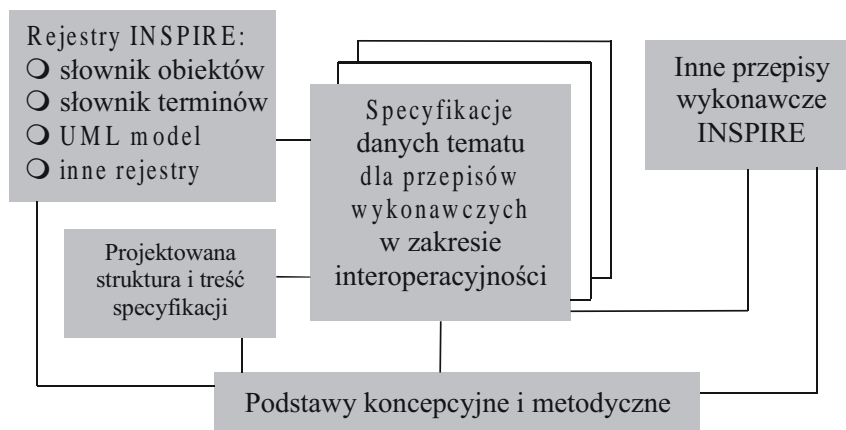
Rejestry INSPIRE:
❍ słownik obiektów
❍ słownik terminów
❍ UML model
❍ inne rejestry

Specyfikacje danych tematu dla przepisów wykonawczych w zakresie interoperacyjności

Inne przepisy wykonawcze INSPIRE

Projektowana struktura i treść specyfikacji

Podstawy koncepcyjne i metodyczne